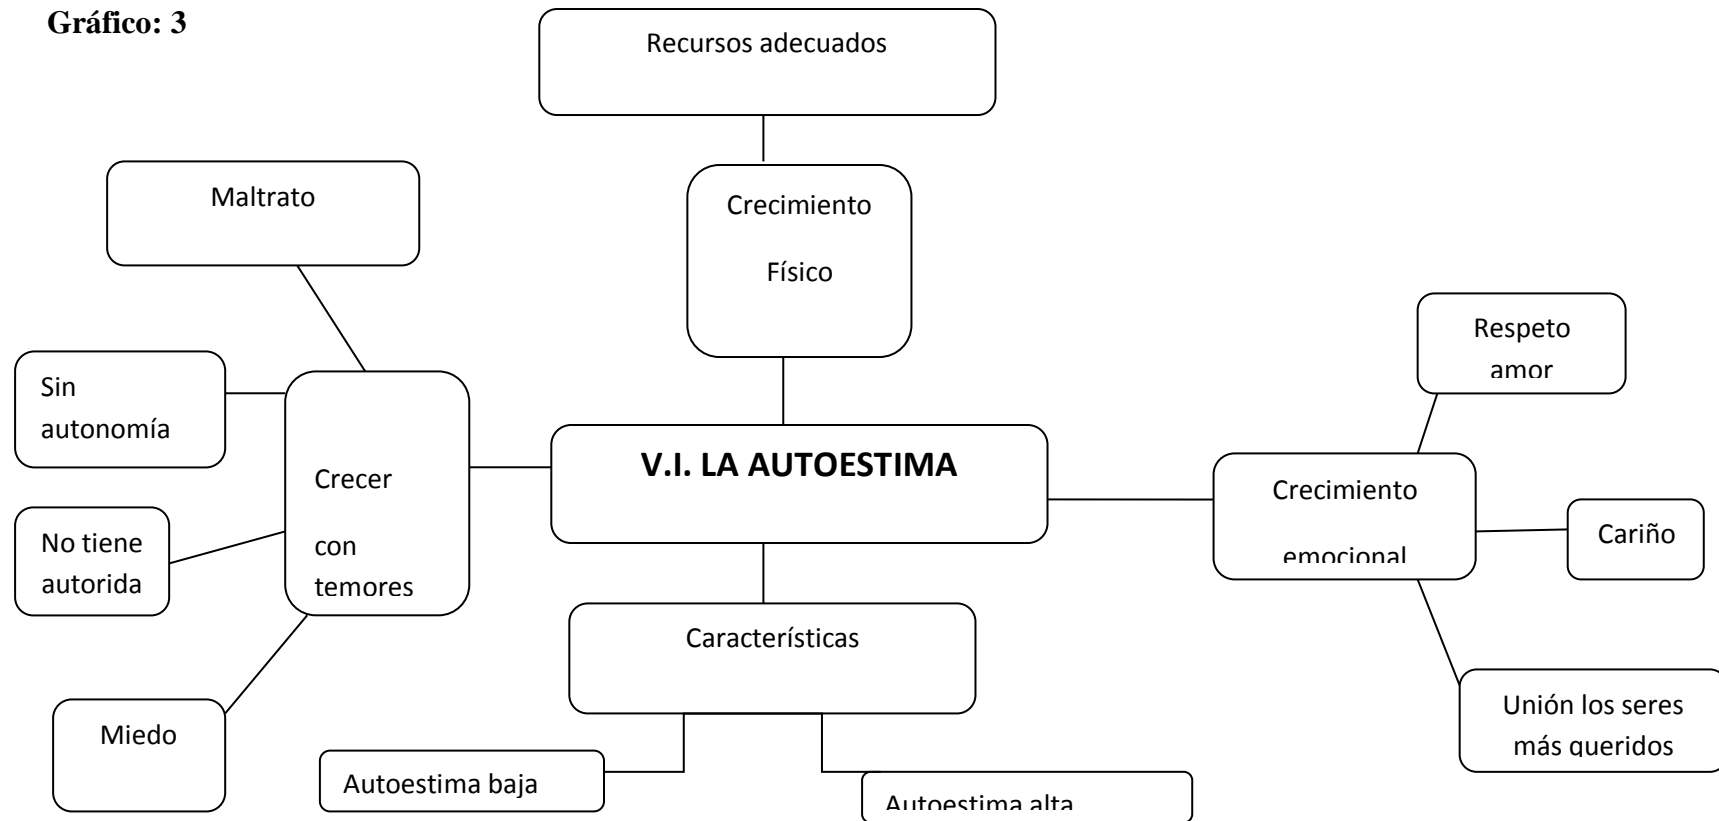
Gráfico: 3

Recursos adecuados

Maltrato

Crecimiento

Físico

Respeto amor

Sin autonomía

Crecer

con temores

V.I. LA AUTOESTIMA

Crecimiento

emocional

Cariño

No tiene autorida

Características

Unión los seres más queridos

Miedo

Autoestima baja

Autoestima alta